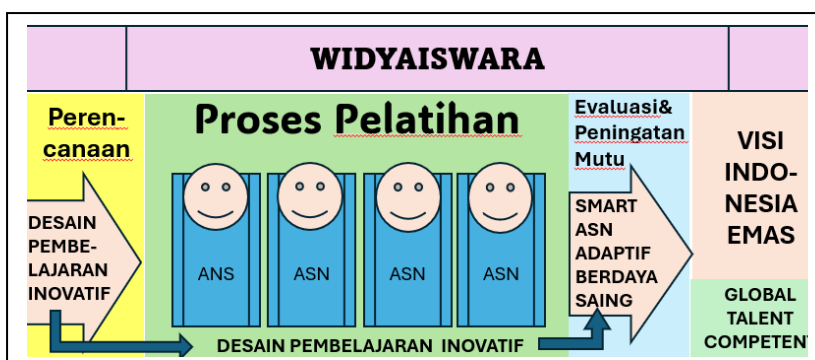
WIDYAISWARA

Perencanaan

DESAIN PEMBELAJARAN INOVATIF

Proses Pelatihan

ANS

ASN

ASN

ASN

DESAIN PEMBELAJARAN INOVATIF

Evaluasi& Peningatan Mutu

SMART ASN ADAPTIF BERDAYA SAING

VISI INDONESIA EMAS

GLOBAL TALENT COMPETEN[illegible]